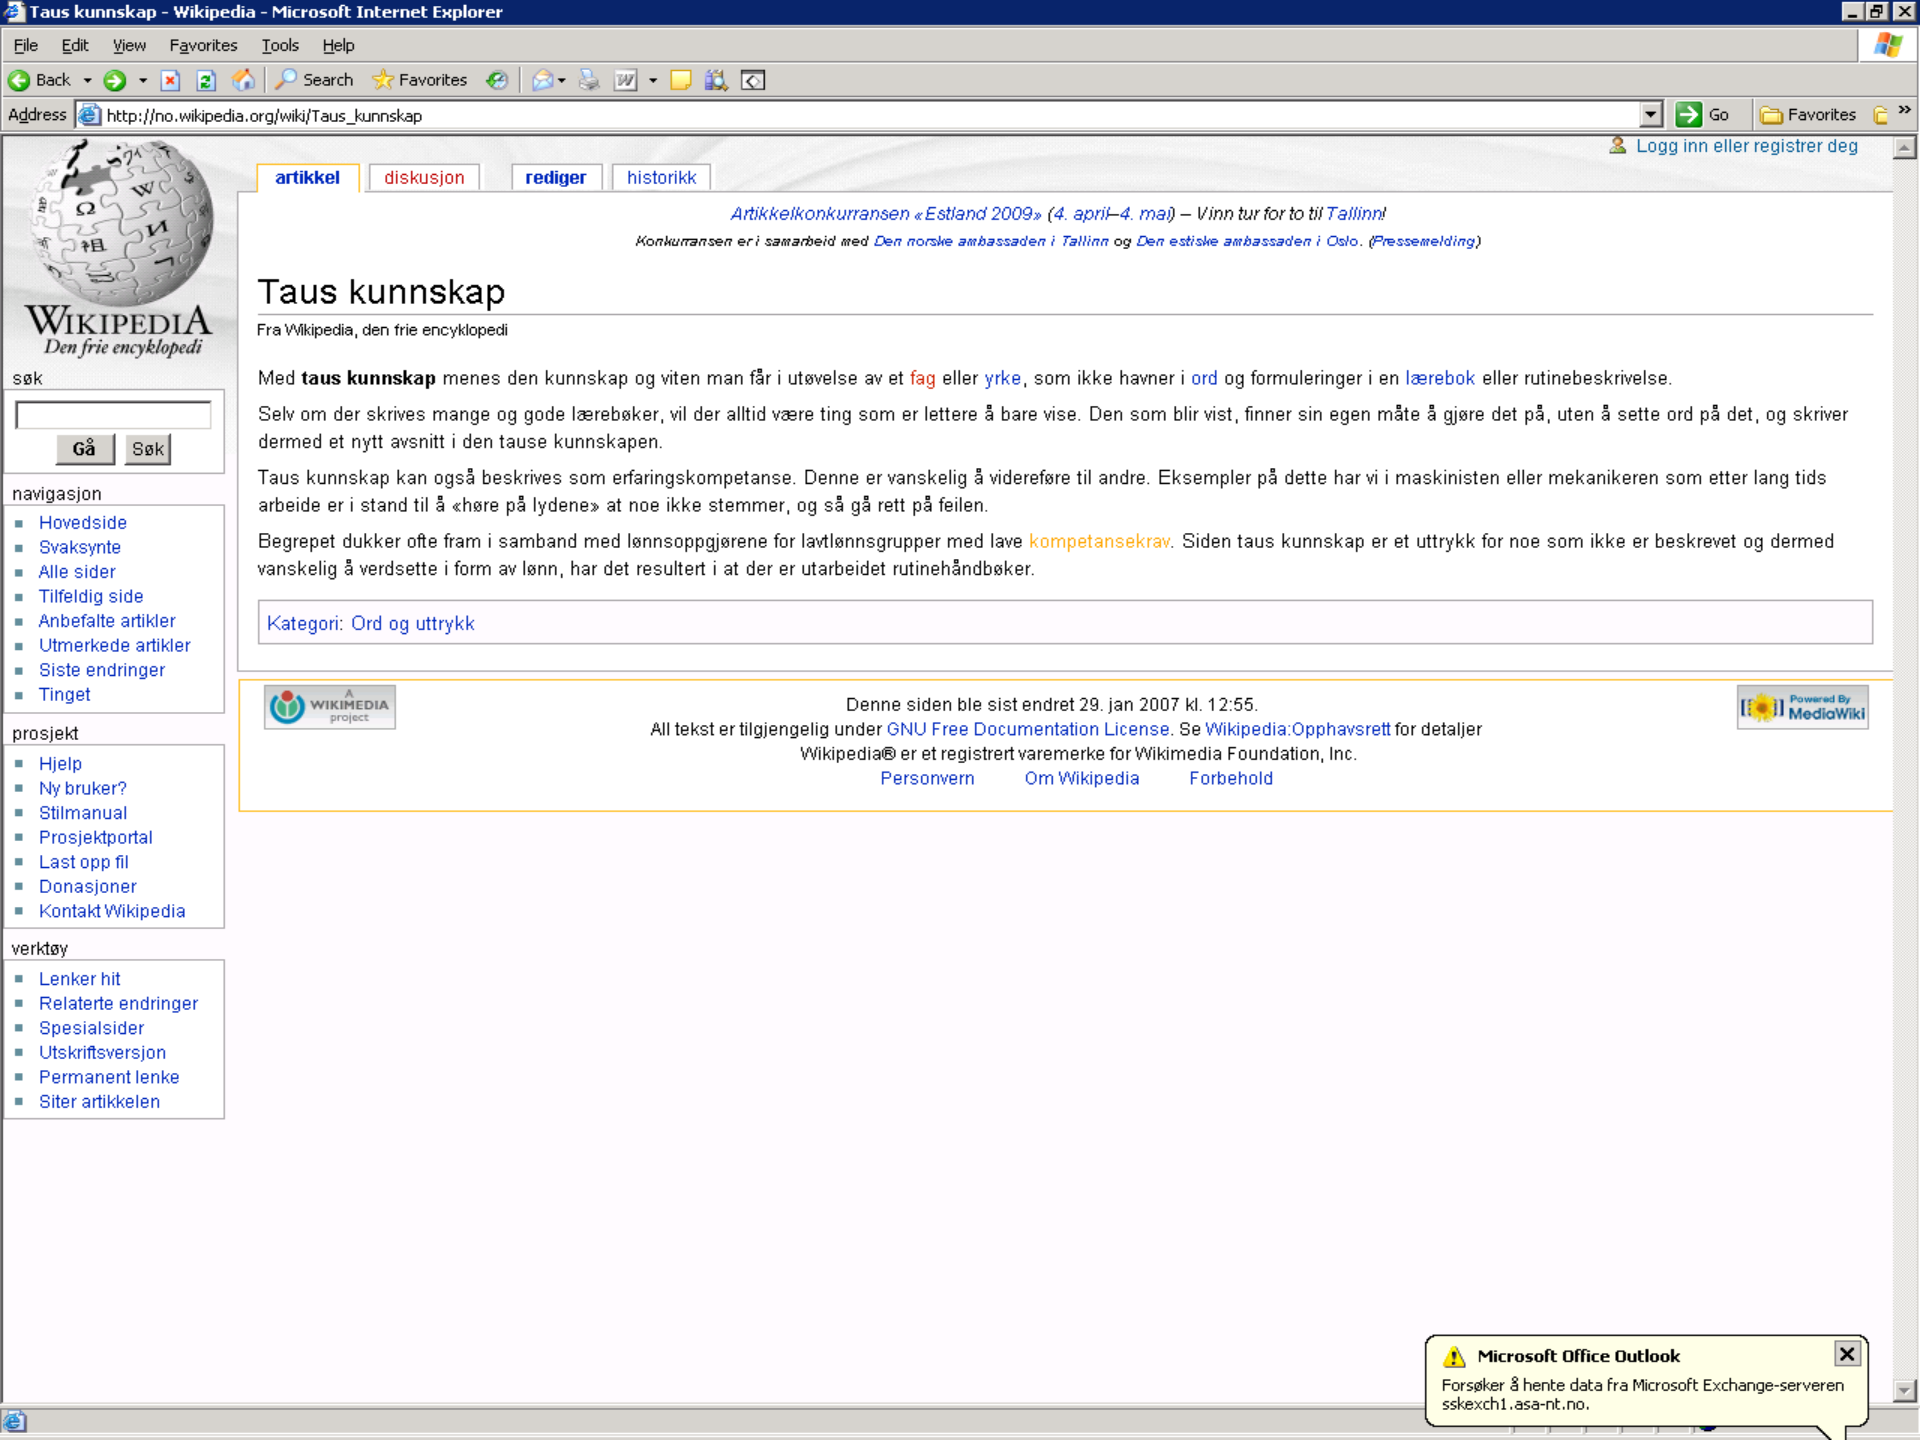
Taus kunnskap - Wikipedia - Microsoft Internet Explorer

File Edit View Favorites Tools Help

Back Search Favorites

Address http://no.wikipedia.org/wiki/Taus_kunnskap Go Favorites

Logg inn eller registrer deg

artikkel diskusjon rediger historikk

Artikkelkonkurransen «Estland 2009» (4. april–4. mai) – Vinn tur for to til Tallinn!

Konkurransen er i samarbeid med Den norske ambassaden i Tallinn og Den estiske ambassaden i Oslo. (Pressemelding)

WIKIPEDIA
Den frie encyklopedi

Taus kunnskap

Fra Wikipedia, den frie encyklopedi

Med **taus kunnskap** menes den kunnskap og viten man får i utøvelse av et fag eller yrke, som ikke havner i ord og formuleringer i en lærebok eller rutinebeskrivelse.

Selv om der skrives mange og gode lærebøker, vil der alltid være ting som er lettere å bare vise. Den som blir vist, finner sin egen måte å gjøre det på, uten å sette ord på det, og skriver dermed et nytt avsnitt i den tause kunnskapen.

Taus kunnskap kan også beskrives som erfaringskompetanse. Denne er vanskelig å videreføre til andre. Eksempler på dette har vi i maskinisten eller mekanikeren som etter lang tids arbeide er i stand til å «høre på lydene» at noe ikke stemmer, og så gå rett på feilen.

Begrepet dukker ofte fram i samband med lønnsoppgjørene for lavtlønnsgrupper med lave kompetansekrav. Siden taus kunnskap er et uttrykk for noe som ikke er beskrevet og dermed vanskelig å verdsette i form av lønn, har det resultert i at der er utarbeidet rutinehåndbøker.

Kategori: Ord og uttrykk

søk

Gå Søk

navigasjon
Hovedside
Svaksynte
Alle sider
Tilfeldig side
Anbefalte artikler
Utmerkede artikler
Siste endringer
Tinget

prosjekt
Hjelp
Ny bruker?
Stilmanual
Prosjektportal
Last opp fil
Donasjoner
Kontakt Wikipedia

verktøy
Lenker hit
Relaterte endringer
Spesialsider
Utskriftsversjon
Permanent lenke
Siter artikkelen

WIKIMEDIA project

Denne siden ble sist endret 29. jan 2007 kl. 12:55.
All tekst er tilgjengelig under GNU Free Documentation License. Se Wikipedia:Opphavsrett for detaljer
Wikipedia® er et registrert varemerke for Wikimedia Foundation, Inc.
Personvern Om Wikipedia Forbehold

Powered By MediaWiki

Microsoft Office Outlook
Forsøker å hente data fra Microsoft Exchange-serveren sskexch1.asa-nt.no.